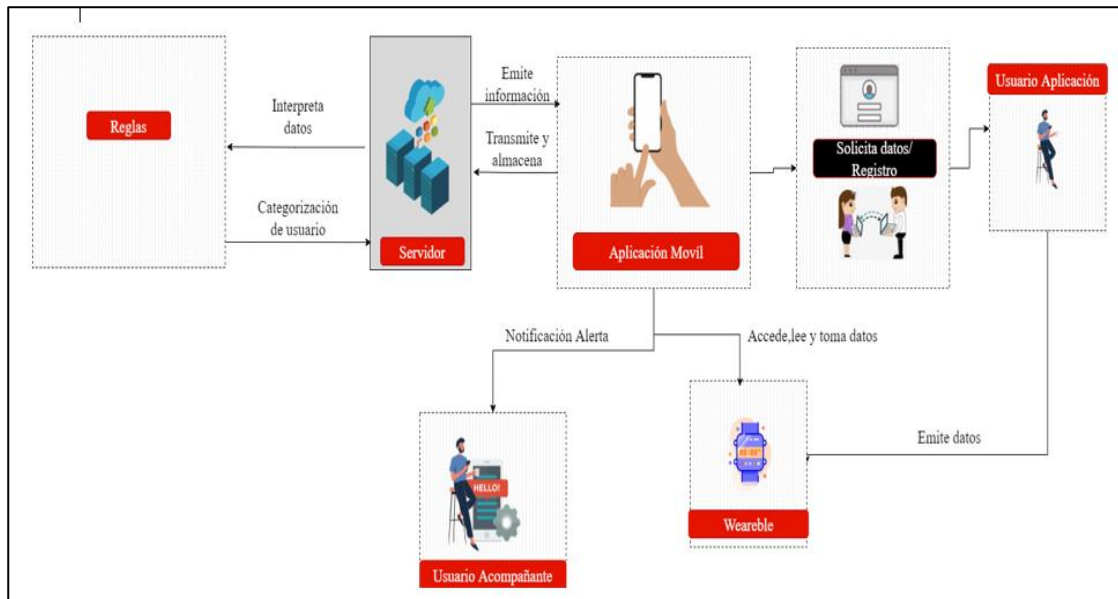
Reglas

Interpreta datos

Categorización de usuario

Servidor

Emite información

Transmite y almacena

Aplicación Movil

Solicita datos/ Registro

Usuario Aplicación

Notificación Alerta

Accede,lee y toma datos

Emite datos

HELLO!

Usuario Acompañante

Weareble